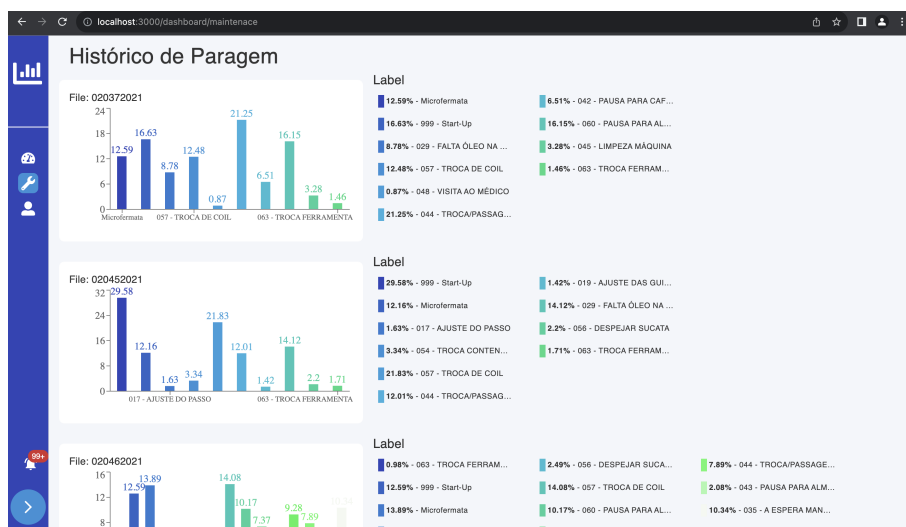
localhost:3000/dashboard/maintenace

Histórico de Paragem

File: 020372021

24
18
12
6
0

12.59
16.63
8.78
12.48
0.87
21.25
6.51
16.15
3.28
1.46

Microfermata
057 - TROCA DE COIL
063 - TROCA FERRAMENTA

Label

12.59% - Microfermata
16.63% - 999 - Start-Up
8.78% - 029 - FALTA ÓLEO NA ...
12.48% - 057 - TROCA DE COIL
0.87% - 048 - VISITA AO MÉDICO
21.25% - 044 - TROCA/PASSAG...
6.51% - 042 - PAUSA PARA CAF...
16.15% - 060 - PAUSA PARA AL...
3.28% - 045 - LIMPEZA MÁQUINA
1.46% - 063 - TROCA FERRAM...

File: 020452021

32
24
16
8
0

29.58
12.16
1.63
3.34
21.83
12.01
1.42
14.12
2.2
1.71

017 - AJUSTE DO PASSO
063 - TROCA FERRAMENTA

Label

29.58% - 999 - Start-Up
12.16% - Microfermata
1.63% - 017 - AJUSTE DO PASSO
3.34% - 054 - TROCA CONTEN...
21.83% - 057 - TROCA DE COIL
12.01% - 044 - TROCA/PASSAG...
1.42% - 019 - AJUSTE DAS GUI...
14.12% - 029 - FALTA ÓLEO NA ...
2.2% - 056 - DESPEJAR SUCATA
1.71% - 063 - TROCA FERRAM...

99+

File: 020462021

16
12
8

12.59
13.89
14.08
10.17
7.37
9.28
7.89
10.34

Label

0.98% - 063 - TROCA FERRAM...
12.59% - 999 - Start-Up
13.89% - Microfermata
2.49% - 056 - DESPEJAR SUCA...
14.08% - 057 - TROCA DE COIL
10.17% - 060 - PAUSA PARA AL...
7.89% - 044 - TROCA/PASSAGE...
2.08% - 043 - PAUSA PARA ALM...
10.34% - 035 - A ESPERA MAN...